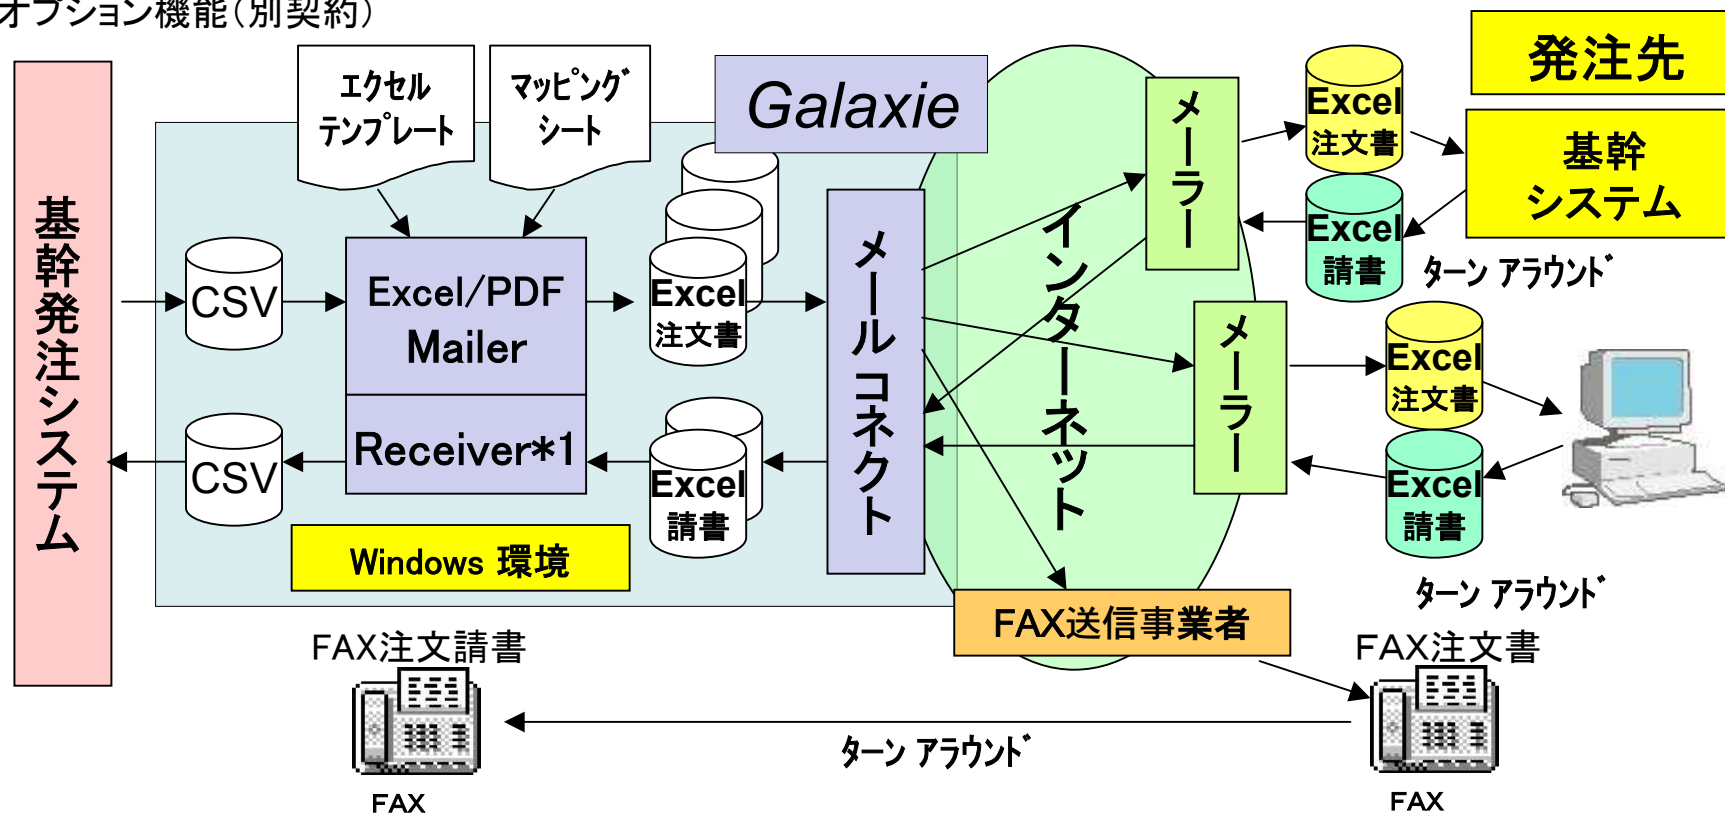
オプション機能(別契約)

基幹発注システム

エクセル テンプレート

マッピング シート

Galaxie

CSV

Excel/PDF Mailer

Excel 注文書

メールコネクト

インターネット

メーラー

Excel 注文書

発注先

基幹 システム

Excel 請書

ターン アラウンド

メーラー

Excel 注文書

Excel 請書

CSV

Receiver*1

Excel 請書

Windows 環境

FAX送信事業者

ターン アラウンド

FAX注文請書

FAX注文書

ターン アラウンド

FAX

FAX